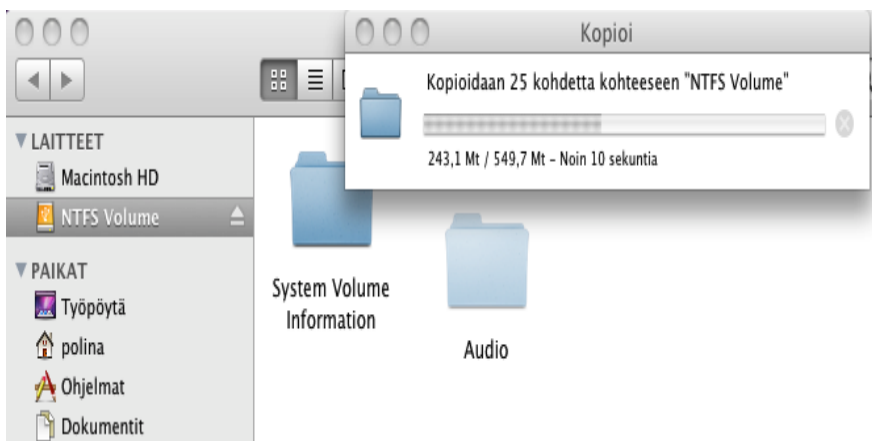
Kopioi

Kopioidaan 25 kohdetta kohteeseen "NTFS Volume"

243,1 Mt / 549,7 Mt – Noin 10 sekuntia

▼LAITTEET
Macintosh HD
NTFS Volume

▼PAIKAT
Työpöytä
polina
Ohjelmat
Dokumentit

System Volume Information

Audio